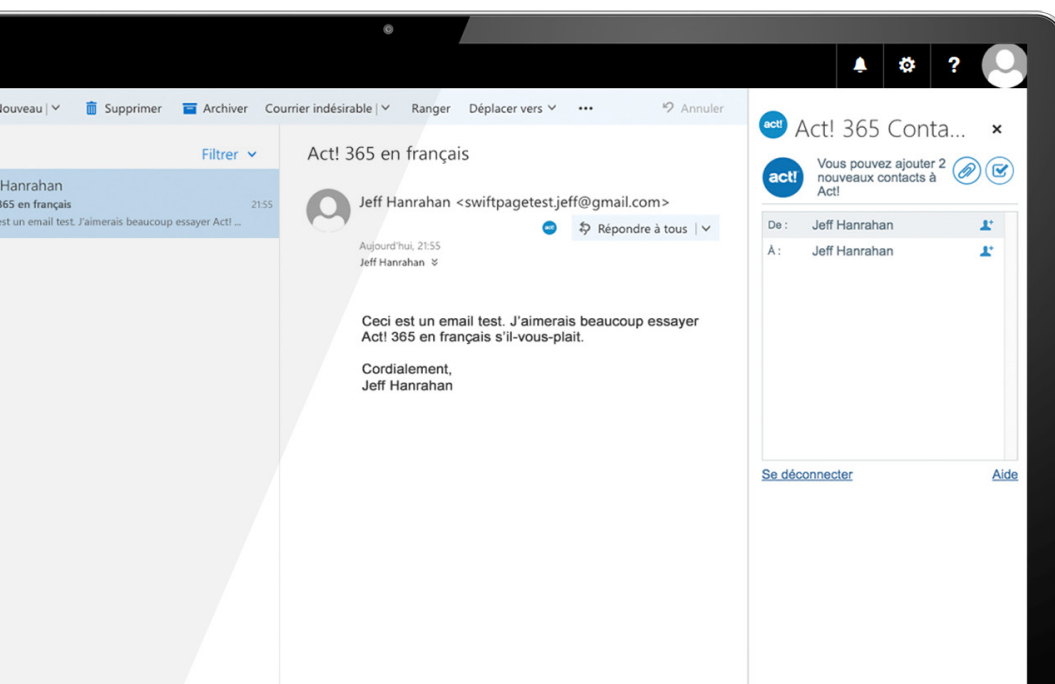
?

ouveau | Supprimer Archiver Courrier indésirable | Ranger Déplacer vers ••• Annuler

Filtrer

Hanrahan
365 en français 21:55
st un email test. J'aimerais beaucoup essayer Act! ...

Act! 365 en français

Jeff Hanrahan <swiftpagetest.jeff@gmail.com>

act!

Répondre à tous |

Aujourd'hui, 21:55
Jeff Hanrahan

Ceci est un email test. J'aimerais beaucoup essayer Act! 365 en français s'il-vous-plait.

Cordialement,
Jeff Hanrahan

act! Act! 365 Conta... ×

act! Vous pouvez ajouter 2 nouveaux contacts à Act!

De : Jeff Hanrahan
À : Jeff Hanrahan

Se déconnecter

Aide